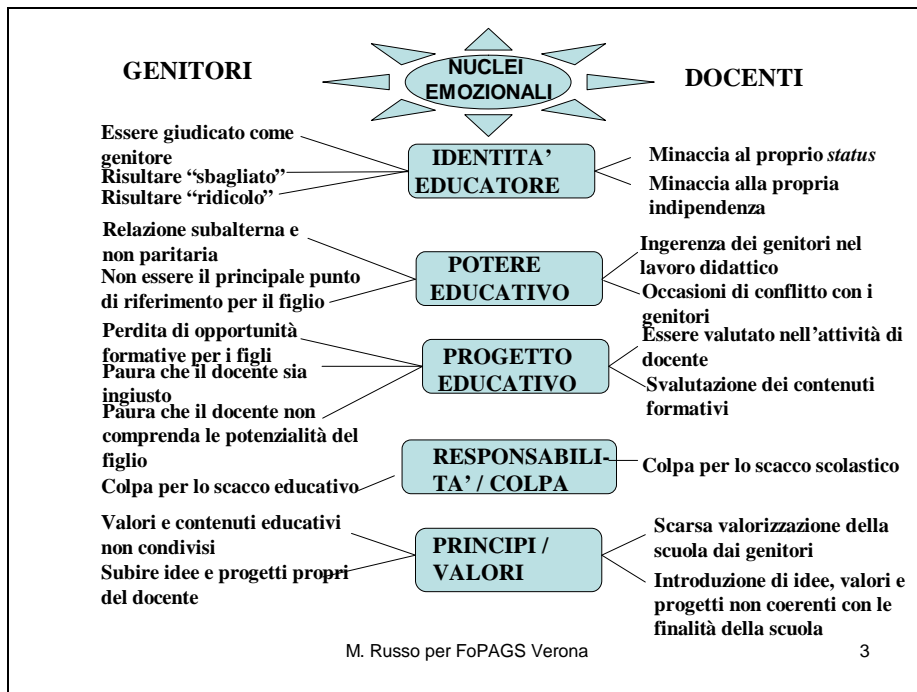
GENITORI

NUCLEI EMOZIONALI

DOCENTI

Essere giudicato come genitore
Risultare "sbagliato"
Risultare "ridicolo"

IDENTITA' EDUCATORE

Minaccia al proprio *status*
Minaccia alla propria indipendenza

Relazione subalterna e non paritaria
Non essere il principale punto di riferimento per il figlio

POTERE EDUCATIVO

Ingerenza dei genitori nel lavoro didattico
Occasioni di conflitto con i genitori

Perdita di opportunità formative per i figli
Paura che il docente sia ingiusto
Paura che il docente non comprenda le potenzialità del figlio

PROGETTO EDUCATIVO

Essere valutato nell'attività di docente
Svalutazione dei contenuti formativi

Colpa per lo scacco educativo

RESPONSABILITA' / COLPA

Colpa per lo scacco scolastico

Valori e contenuti educativi non condivisi
Subire idee e progetti propri del docente

PRINCIPI / VALORI

Scarsa valorizzazione della scuola dai genitori
Introduzione di idee, valori e progetti non coerenti con le finalità della scuola

M. Russo per FoPAGS Verona

3